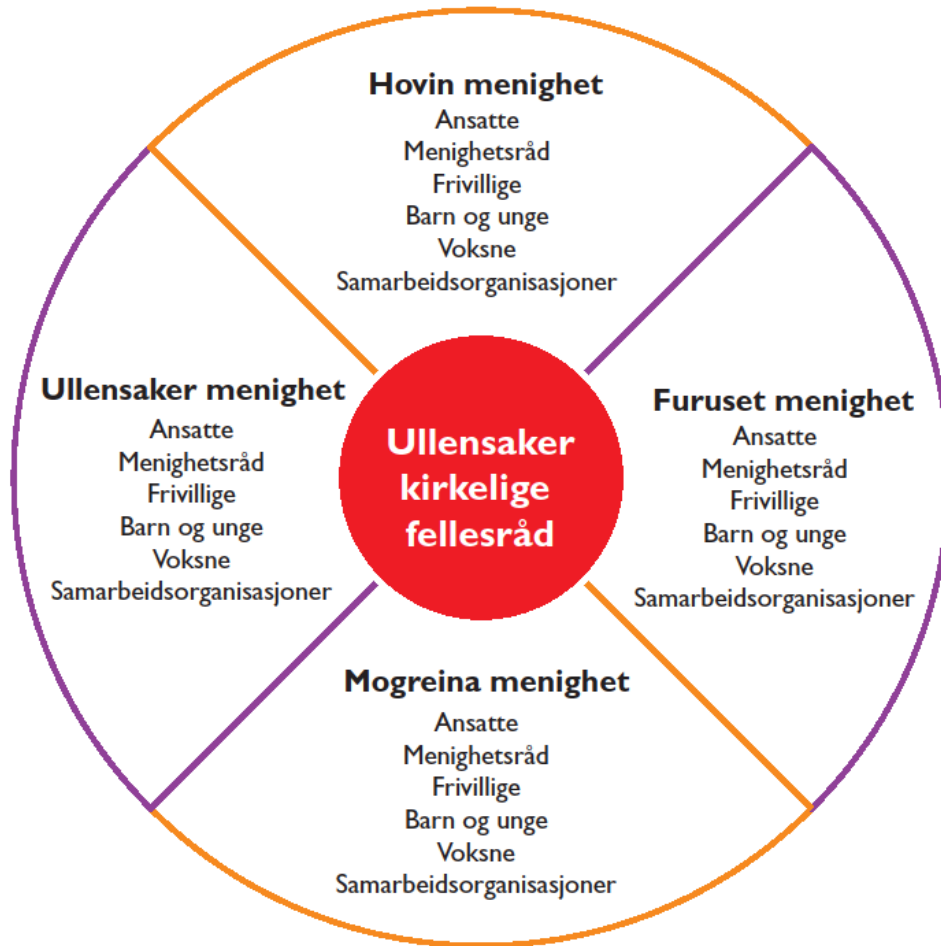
Hovin menighet
Ansatte
Menighetsråd
Frivillige
Barn og unge
Voksne
Samarbeidsorganisasjoner

Ullensaker menighet
Ansatte
Menighetsråd
Frivillige
Barn og unge
Voksne
Samarbeidsorganisasjoner

Ullensaker kirkelige fellesråd

Furuset menighet
Ansatte
Menighetsråd
Frivillige
Barn og unge
Voksne
Samarbeidsorganisasjoner

Mogreina menighet
Ansatte
Menighetsråd
Frivillige
Barn og unge
Voksne
Samarbeidsorganisasjoner